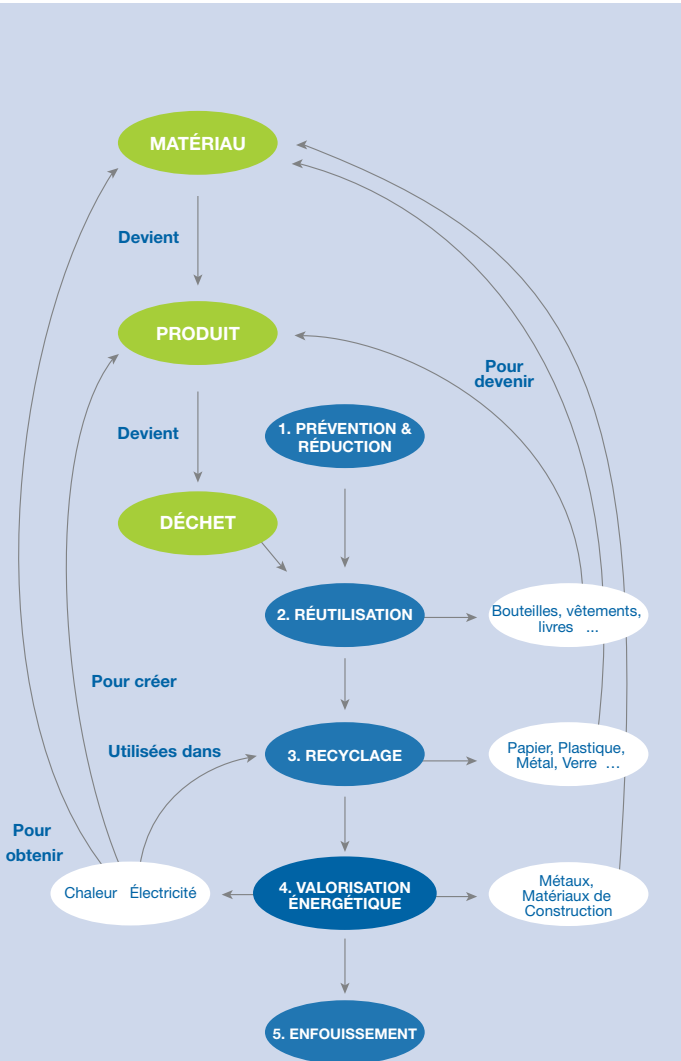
MATÉRIAU

Devient

PRODUIT

Pour devenir

Devient

1. PRÉVENTION & RÉDUCTION

DÉCHET

2. RÉUTILISATION

Bouteilles, vêtements, livres ...

Pour créer

Utilisées dans

3. RECYCLAGE

Papier, Plastique, Métal, Verre ...

Pour obtenir

Chaleur Électricité

4. VALORISATION ÉNERGÉTIQUE

Métaux, Matériaux de Construction

5. ENFOUISSEMENT